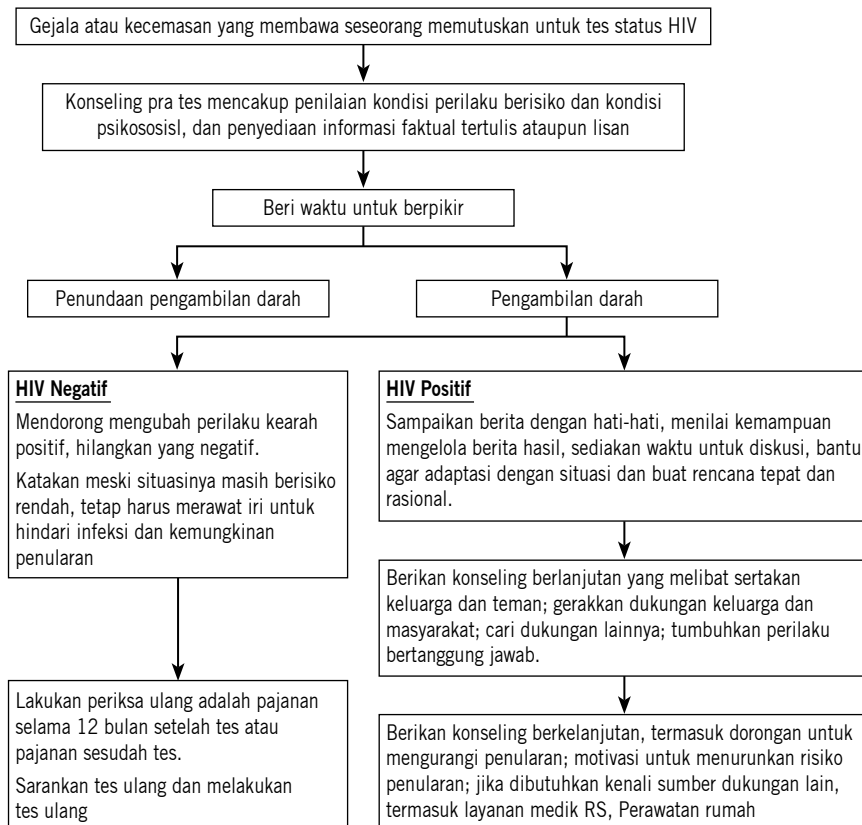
Gejala atau kecemasan yang membawa seseorang memutuskan untuk tes status HIV

Konseling pra tes mencakup penilaian kondisi perilaku berisiko dan kondisi psikososisl, dan penyediaan informasi faktual tertulis ataupun lisan

Beri waktu untuk berpikir

Penundaan pengambilan darah

Pengambilan darah

**HIV Negatif**

Mendorong mengubah perilaku kearah positif, hilangkan yang negatif.

Katakan meski situasinya masih berisiko rendah, tetap harus merawat iri untuk hindari infeksi dan kemungkinan penularan

Lakukan periksa ulang adalah pajanan selama 12 bulan setelah tes atau pajanan sesudah tes.

Sarankan tes ulang dan melakukan tes ulang

**HIV Positif**

Sampaikan berita dengan hati-hati, menilai kemampuan mengelola berita hasil, sediakan waktu untuk diskusi, bantu agar adaptasi dengan situasi dan buat rencana tepat dan rasional.

Berikan konseling berlanjutan yang melibat sertakan keluarga dan teman; gerakkan dukungan keluarga dan masyarakat; cari dukungan lainnya; tumbuhkan perilaku bertanggung jawab.

Berikan konseling berkelanjutan, termasuk dorongan untuk mengurangi penularan; motivasi untuk menurunkan risiko penularan; jika dibutuhkan kenali sumber dukungan lain, termasuk layanan medik RS, Perawatan rumah